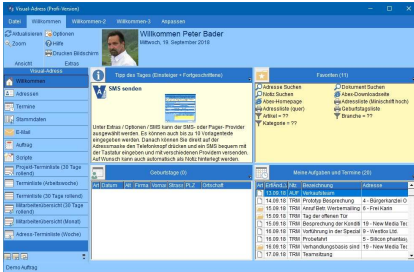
Visual-Adress (Profi-Version)

Datei | Willkommen | Willkommen-2 | Willkommen-3 | Anpassen

Aktualisieren | Optionen | Zoom | Hilfe | Drucken Bildschirm

Ansicht | Extras

Willkommen Peter Bader
Mittwoch, 19. September 2018

Visual-Adress
Willkommen
Adressen
Termine
Stammdaten
E-Mail
Auftrag
Scripte
Projekt-Terminliste (30 Tage rollend)
Terminliste (Arbeitswoche)
Terminliste (30 Tage rollend)
Mitarbeiterübersicht (30 Tage rollend)
Mitarbeiterübersicht (Monat)
Adress-Terminliste (Woche)

Tipp des Tages (Einsteiger + Fortgeschrittene)

SMS senden

Unter Extras / Optionen / SMS kann der SMS- oder Pager- Provider ausgewählt werden. Es können auch bis zu 10 Vorlagetexte eingegeben werden. Danach können Sie direkt auf der Adressmaske den Telefonknopf drücken und ein SMS bequem mit der Tastatur eingeben und mit verschiedenen Providern versenden. Auf Wunsch kann auch automatisch ein Notiz hinterlegt werden.

Favoriten (11)

Adresse Suchen
Notiz Suchen
Abes-Homepage
Adressliste (quer)
Artikel = ??
Kategorie = ??
Dokument Suchen
Abes-Downloadseite
Adressliste (Mischeidruck)
Geburtstagsliste
Branche = ??

Geburtstage (0)

Art | Datum | Alt | Firma | Vorna | Strass | PLZ | Ortschaft

Meine Aufgaben und Termine (28)

| Art | Erf/Ard | Nr | Bezeichnung | Adresse |
|---|---|---|---|---|
| | 14.09.18 | AUF | Verkaufsteam | |
| | 14.09.18 | TRM | Prototyp Besprechung | 4 - Bürgerandel © |
| | 15.09.18 | TRM | Anruf Betr. Werbemailing | 6 - Frei Hans |
| | 15.09.18 | TRM | Tag der offenen Tür | |
| | 15.09.18 | TRM | Besprechung der Kondi | 10 - New Media Te |
| | 15.09.18 | TRM | Vorführung in der Spezial | 9 - Westco Ltd. |
| | 15.09.18 | TRM | Probefahrt | 5 - Silicon phantasy |
| | 16.09.18 | TRM | Verhandlungsbasis setzt | 10 - New Media Te |
| | 17.09.18 | TRM | Teamsitzung | |

Demo Auftrag